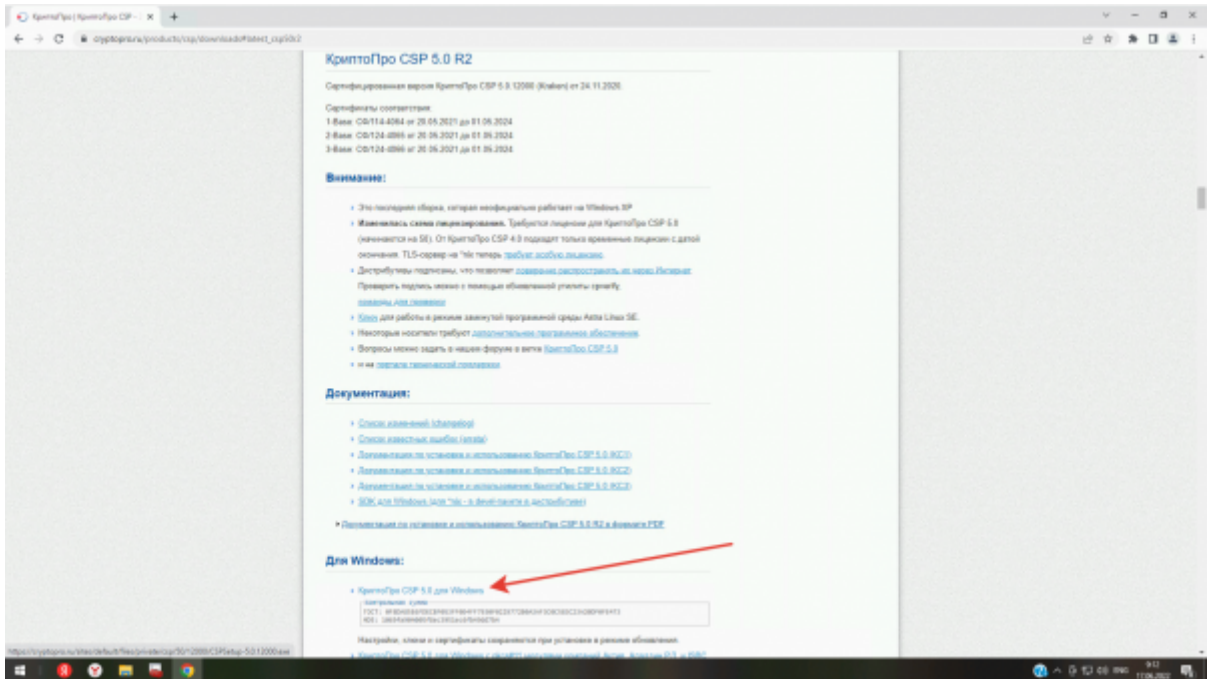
КриптоПро | КриптоПро CSP - ×

cryptopro.ru/products/csp/downloads#latest_csp50r2

КриптоПро CSP 5.0 R2

Сертифицированная версия КриптоПро CSP 5.0.12000 (Kraken) от 24.11.2020

Сертификаты соответствия:
1-Base: СФ/114-4064 от 20.05.2021 до 01.06.2024
2-Base: СФ/124-4065 от 20.05.2021 до 01.06.2024
3-Base: СФ/124-4066 от 20.05.2021 до 01.06.2024

Внимание:

Это последняя сборка, которая неофициально работает на Windows XP
Изменилась схема лицензирования. Требуются лицензии для КриптоПро CSP 5.0 (начинаются на 5E). От КриптоПро CSP 4.0 подходят только временные лицензии с датой окончания. TLS-сервер на *nix теперь требует особую лицензию.
Дистрибутивы подписаны, что позволяет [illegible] Проверить подпись можно с помощью обновленной утилиты cpverify, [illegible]
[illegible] для работы в режиме замкнутой программной среды Astra Linux SE.
Некоторые носители требуют дополнительного программного обеспечения
Вопросы можно задать в нашем форуме в ветке КриптоПро CSP 5.0
и на портале технической поддержки

Документация:

Список изменений (changelog)
Список известных ошибок (errata)
Документация по установке и использованию КриптоПро CSP 5.0 (КС1)
Документация по установке и использованию КриптоПро CSP 5.0 (КС2)
Документация по установке и использованию КриптоПро CSP 5.0 (КС3)
SDK для Windows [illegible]

Документация по установке и использованию КриптоПро CSP 5.0 R2 в формате PDF

Для Windows:

КриптоПро CSP 5.0 для Windows
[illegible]

Настройки, ключи и сертификаты сохраняются при установке в режиме обновления.

https://cryptopro.ru/sites/default/files/private/csp/50/12000/CSPSetup-5.0.12000.exe